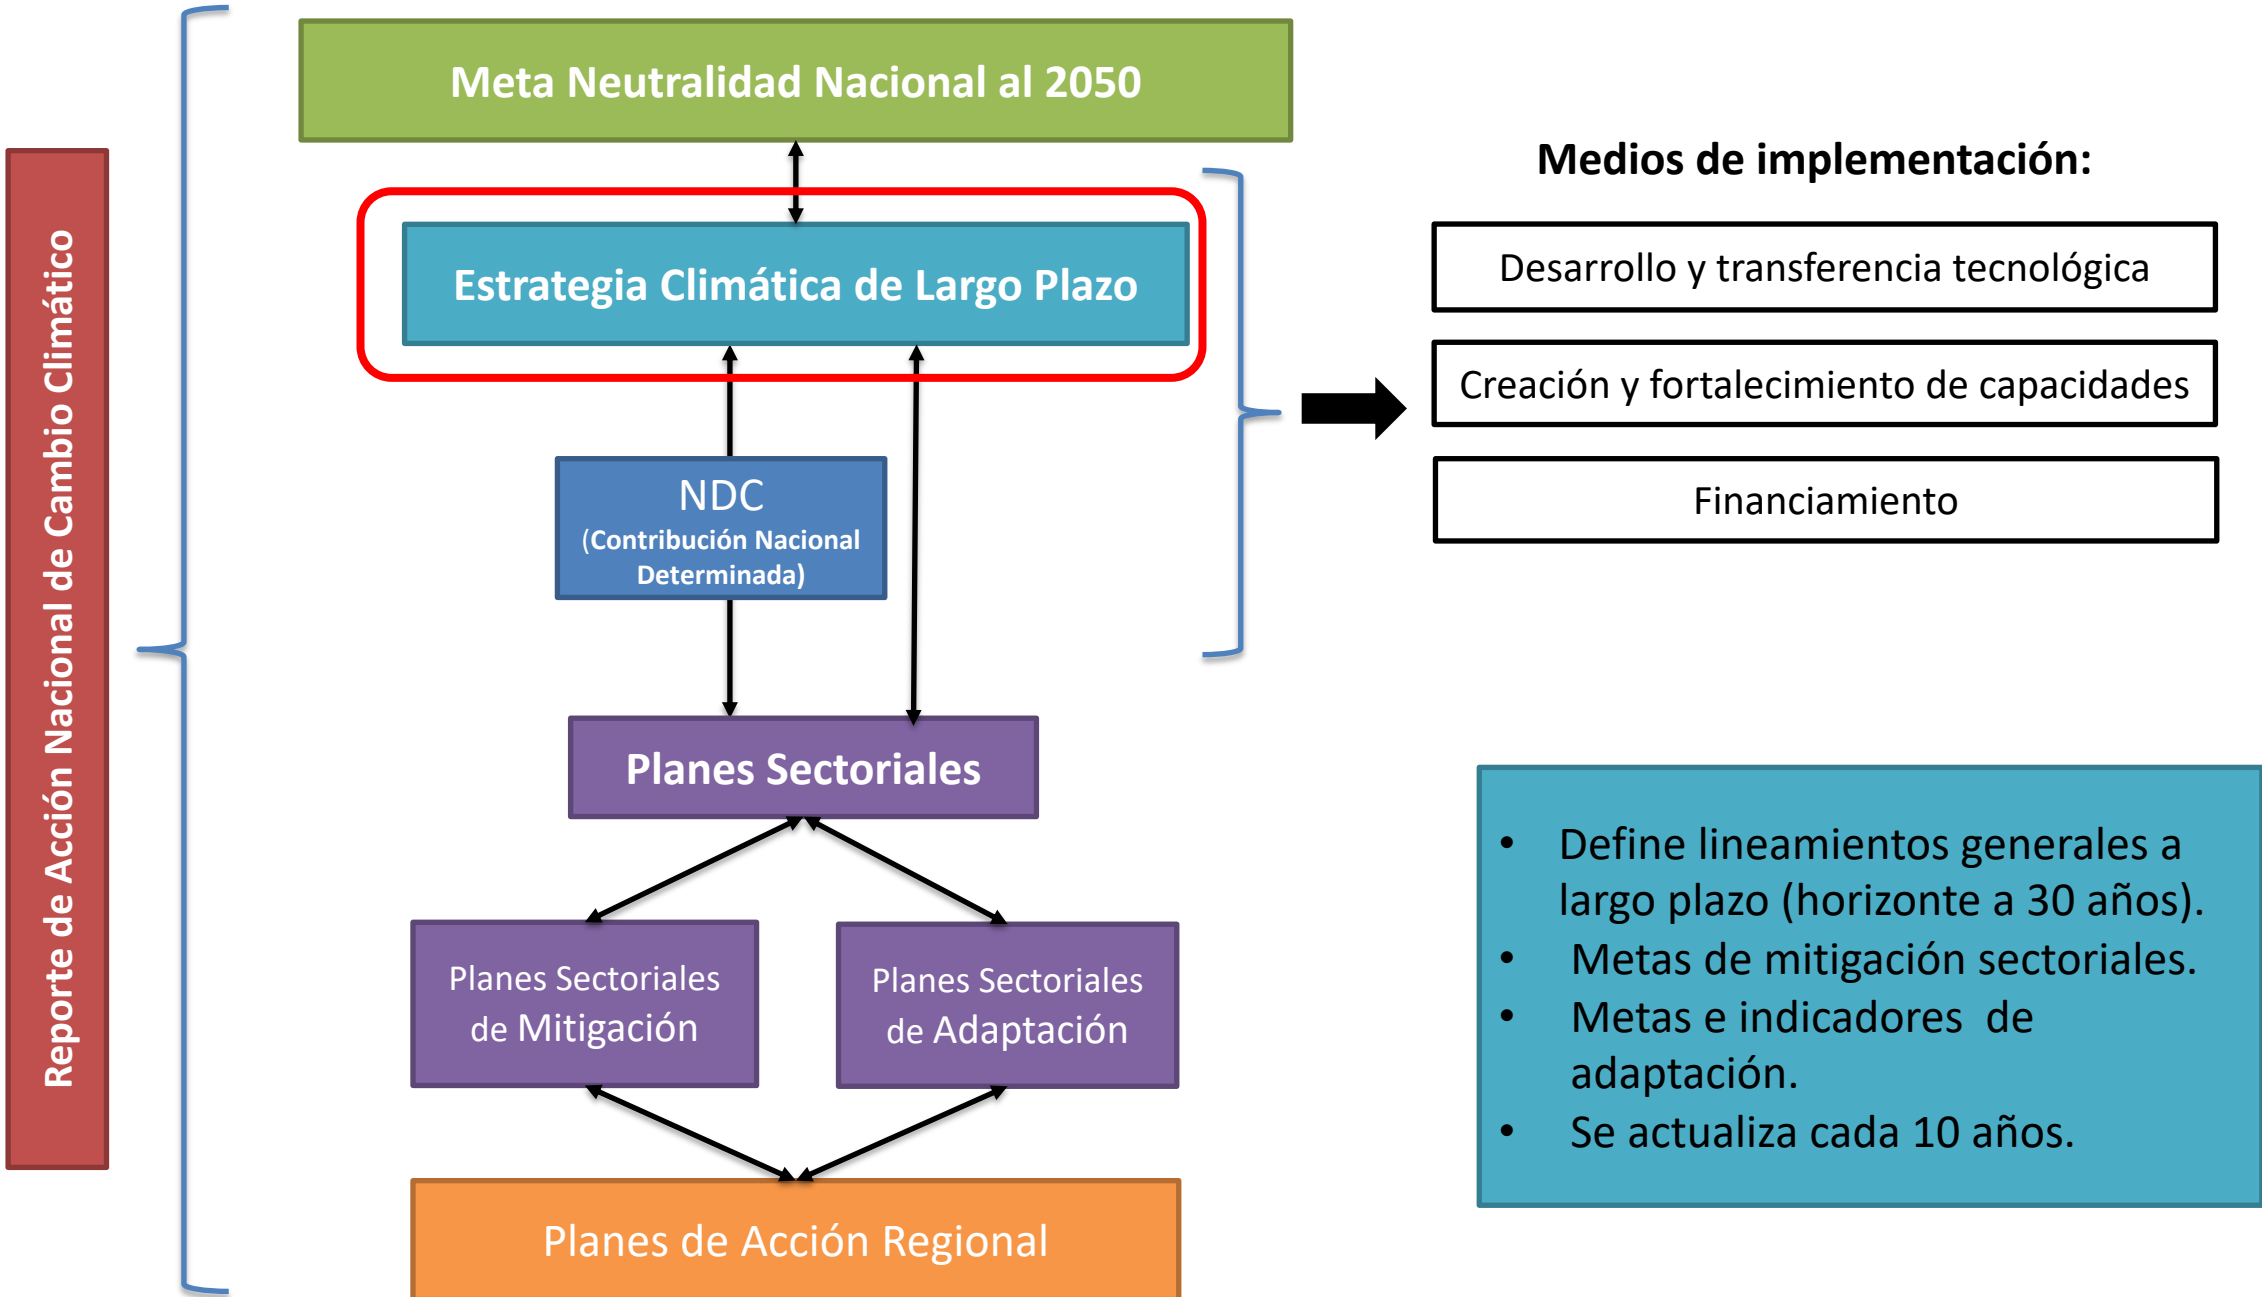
Reporte de Acción Nacional de Cambio Climático

Meta Neutralidad Nacional al 2050

Estrategia Climática de Largo Plazo

NDC
(Contribución Nacional Determinada)

Planes Sectoriales

Planes Sectoriales de Mitigación

Planes Sectoriales de Adaptación

Planes de Acción Regional

Medios de implementación:

Desarrollo y transferencia tecnológica

Creación y fortalecimiento de capacidades

Financiamiento

- Define lineamientos generales a largo plazo (horizonte a 30 años).
- Metas de mitigación sectoriales.
- Metas e indicadores de adaptación.
- Se actualiza cada 10 años.